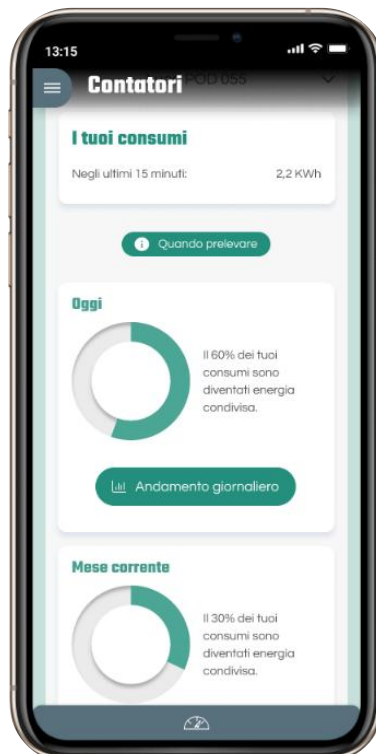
13:15

Contatori POD 055

I tuoi consumi

Negli ultimi 15 minuti: 2,2 KWh

Quando prelevare

Oggi

Il 60% dei tuoi consumi sono diventati energia condivisa.

Andamento giornaliero

Mese corrente

Il 30% dei tuoi consumi sono diventati energia condivisa.